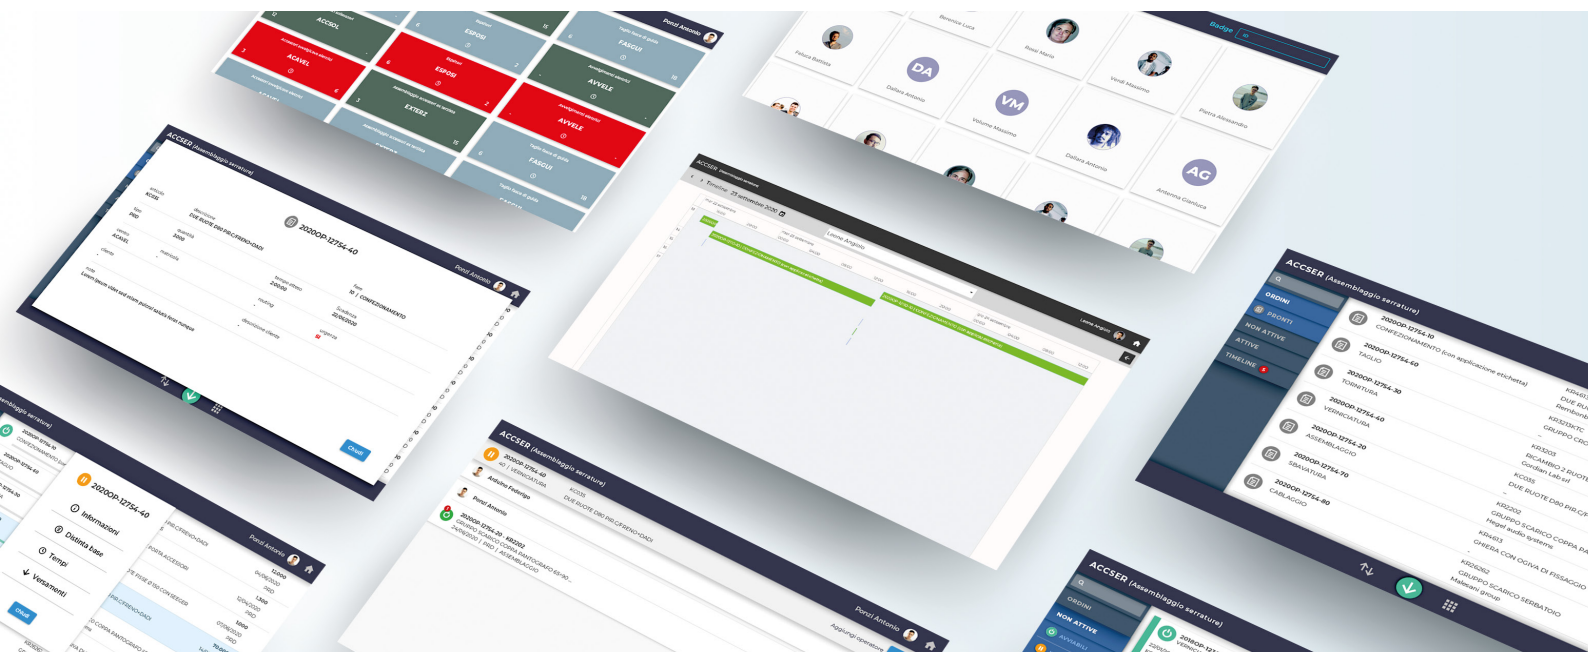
ACCSOL
ACAVEL
ESPOSI
ESPOSI
FASGUI
AVVELE
AVVELE
EXTERZ
FASGUI
Ponzi Antonio

Badge
Bernetta Luca
Paiura Battista
Rossi Mario
Verdi Massimo
Pietra Alessandro
DA
Dallara Antonio
VM
Volume Massimo
Dallara Antonio
AG
Antenna Gianluca

ACCSER (Assemblaggio serrature)
2020OP-12754-40
DUE RUOTE D80 PIR.C/FRENO+DADI
10 | CONFEZIONAMENTO
Ponzi Antonio
Chiudi

ACCSER (Assemblaggio serrature)
Timeline 23 settembre 2020
Leone Angiolo

ACCSER (Assemblaggio serrature)
ORDINI
PRONTI
NON ATTIVE
ATTIVE
TIMELINE
2020OP-12754-10
CONFEZIONAMENTO (con applicazione etichetta)
2020OP-12754-60
TAGLIO
2020OP-12754-30
TORNITURA
2020OP-12754-40
VERNICIATURA
2020OP-12754-20
ASSEMBLAGGIO
2020OP-12754-70
SBAVATURA
2020OP-12754-80
CABLAGGIO
KR32202
GRUPPO SCARICO COPPA PA
Hegel audio systems
KR4813
GHIERA CON OGIVA DI FISSAGGIO
KR26262
GRUPPO SCARICO SERBATOIO
Malesani group
KC035
DUE RUOTE D80 PIR.C/F
KC3203
RICAMBIO 2 RUOTE
Cordian Lab srl

ACCSER (Assemblaggio serrature)
2020OP-12754-40
40 | VERNICIATURA
Antonio Federigo
Ponzi Antonio
DUE RUOTE D80 PIR.C/FRENO+DADI
2020OP-12754-20 KR32202
GRUPPO SCARICO COPPA PANTOGRAFO
Ponzi Antonio
Aggiungi operatore

2020OP-12754-40
Informazioni
Distinta base
Tempi
Versamenti
Chiudi
Ponzi Antonio

ACCSER (Assemblaggio serrature)
ORDINI
NON ATTIVE
AVVIABILI